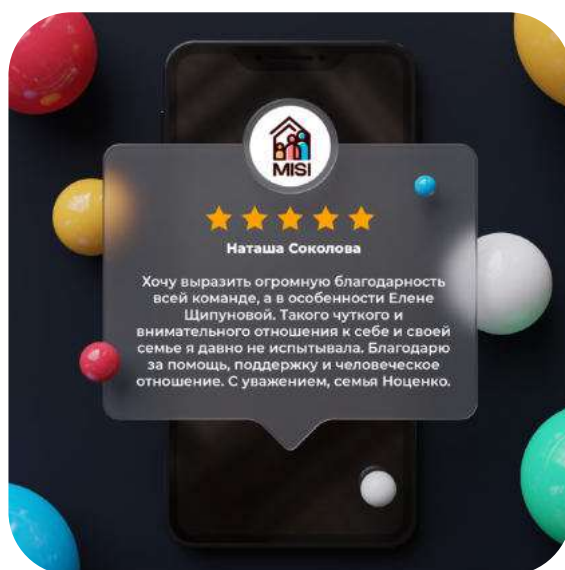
MISI

Наташа Соколова

Хочу выразить огромную благодарность всей команде, а в особенности Елене Щипуновой. Такого чуткого и внимательного отношения к себе и своей семье я давно не испытывала. Благодарю за помощь, поддержку и человеческое отношение. С уважением, семья Ноценко.